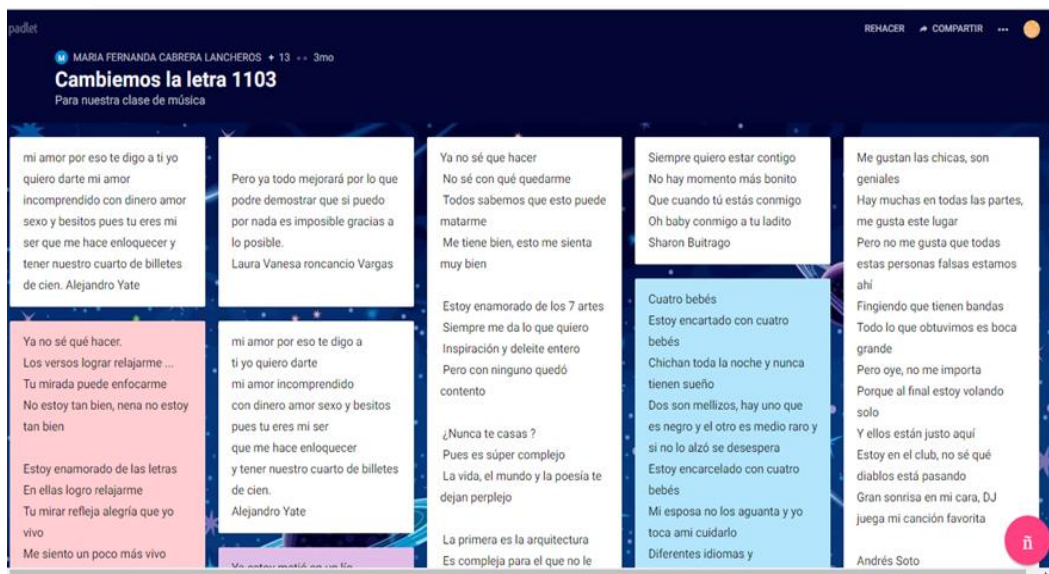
padlet

MARIA FERNANDA CABRERA LANCHEROS + 13 •• 3mo

Cambiemos la letra 1103

Para nuestra clase de música

REHACER COMPARTIR ...

mi amor por eso te digo a ti yo quiero darte mi amor incomprendido con dinero amor sexo y besitos pues tu eres mi ser que me hace enloquecer y tener nuestro cuarto de billetes de cien. Alejandro Yate

Ya no sé qué hacer.
Los versos lograr relajarme ...
Tu mirada puede enfocarme
No estoy tan bien, nena no estoy tan bien

Estoy enamorado de las letras
En ellas logro relajarme
Tu mirar refleja alegría que yo vivo
Me siento un poco más vivo

Pero ya todo mejorará por lo que podre demostrar que si puedo por nada es imposible gracias a lo posible.
Laura Vanesa roncancio Vargas

mi amor por eso te digo a ti yo quiero darte mi amor incomprendido con dinero amor sexo y besitos pues tu eres mi ser que me hace enloquecer y tener nuestro cuarto de billetes de cien.
Alejandro Yate

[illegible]

Ya no sé que hacer
No sé con qué quedarme
Todos sabemos que esto puede matarme
Me tiene bien, esto me sienta muy bien

Estoy enamorado de los 7 artes
Siempre me da lo que quiero
Inspiración y deleite entero
Pero con ninguno quedó contento

¿Nunca te casas ?
Pues es súper complejo
La vida, el mundo y la poesía te dejan perplejo

La primera es la arquitectura
Es compleja para el que no le

Siempre quiero estar contigo
No hay momento más bonito
Que cuando tú estás conmigo
Oh baby conmigo a tu ladito
Sharon Buitrago

Cuatro bebés
Estoy encartado con cuatro bebés
Chichan toda la noche y nunca tienen sueño
Dos son mellizos, hay uno que es negro y el otro es medio raro y si no lo alzó se despespera
Estoy encarcelado con cuatro bebés
Mi esposa no los aguanta y yo toca ami cuidarlo
Diferentes idiomas y

Me gustan las chicas, son geniales
Hay muchas en todas las partes, me gusta este lugar
Pero no me gusta que todas estas personas falsas estamos ahí
Fingiendo que tienen bandas
Todo lo que obtuvimos es boca grande
Pero oye, no me importa
Porque al final estoy volando solo
Y ellos están justo aquí
Estoy en el club, no sé qué diablos está pasando
Gran sonrisa en mi cara, DJ juega mi canción favorita

Andrés Soto

ñ